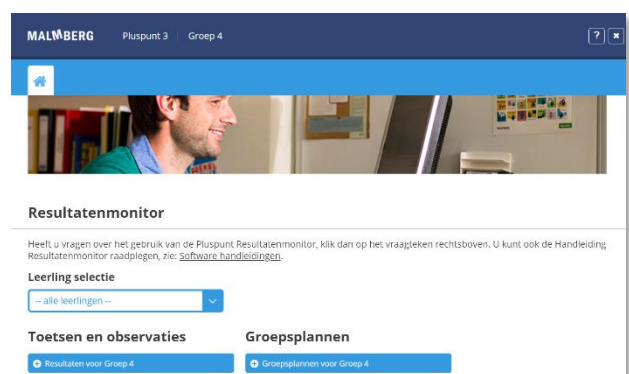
MALMBERG Pluspunt 3 Groep 4

?

Resultatenmonitor

Heeft u vragen over het gebruik van de Pluspunt Resultatenmonitor, klik dan op het vraagteken rechtsboven. U kunt ook de Handleiding Resultatenmonitor raadplegen, zie: Software handleidingen.

Leerling selectie

-- alle leerlingen --

Toetsen en observaties

Resultaten voor Groep 4

Groepsplannen

Groepsplannen voor Groep 4